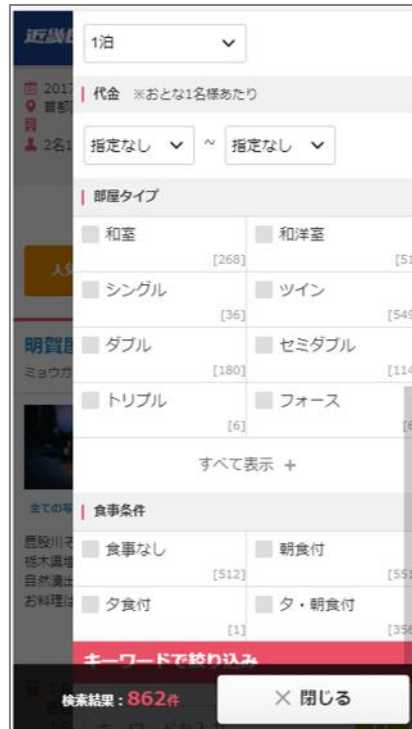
近畿日

1泊

2017
首都
2名1

代金 ※おとな1名様あたり

指定なし ~ 指定なし

部屋タイプ

| 和室 [268] | 和洋室 [51 |
|---|---|
| シングル [36] | ツイン [549 |
| ダブル [180] | セミダブル [114 |
| トリプル [6] | フォース [6 |

すべて表示 +

明賀屋
ミョウガ

全ての写

塩谷川そ
栃木県塩
自然湧出
お料理は

食事条件

| 食事なし [512] | 朝食付 [551 |
|---|---|
| 夕食付 [1] | 夕・朝食付 [356 |

キーワードで絞り込み

検索結果：862件

× 閉じる